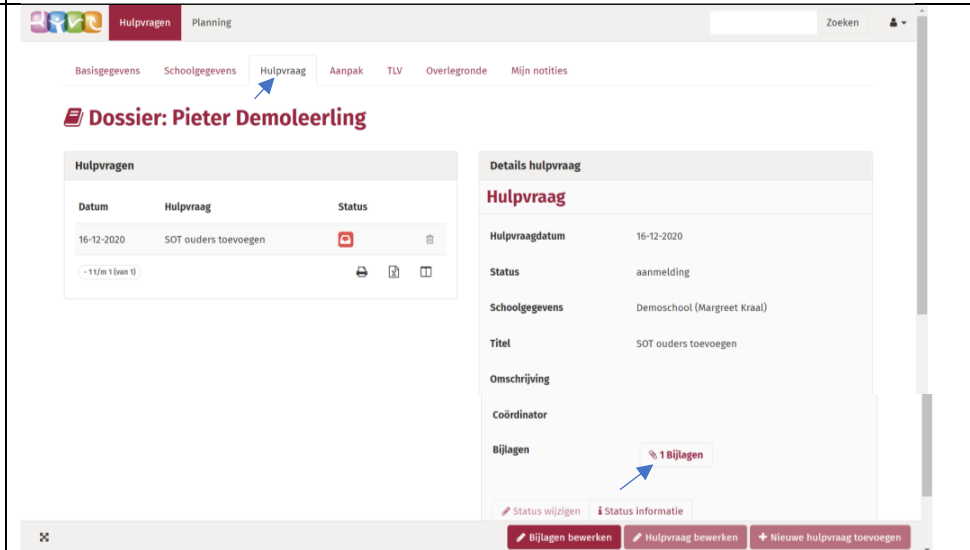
Hulpvragen Planning

Zoeken

Basisgegevens Schoolgegevens Hulpvraag Aanpak TLV Overlegronde Mijn notities

Dossier: Pieter Demoleerling

Hulpvragen

| Datum | Hulpvraag | Status |
|---|---|---|
| 16-12-2020 | SOT ouders toevoegen | |

- 1 t/m 1 (van 1)

Details hulpvraag

Hulpvraag

| | |
|---|---|
| Hulpvraagdatum | 16-12-2020 |
| Status | aanmelding |
| Schoolgegevens | Demoschool (Margreet Kraal) |
| Titel | SOT ouders toevoegen |
| Omschrijving | |
| Coördinator | |
| Bijlagen | 1 Bijlagen |

Status wijzigen | Status informatie

Bijlagen bewerken | Hulpvraag bewerken | + Nieuwe hulpvraag toevoegen